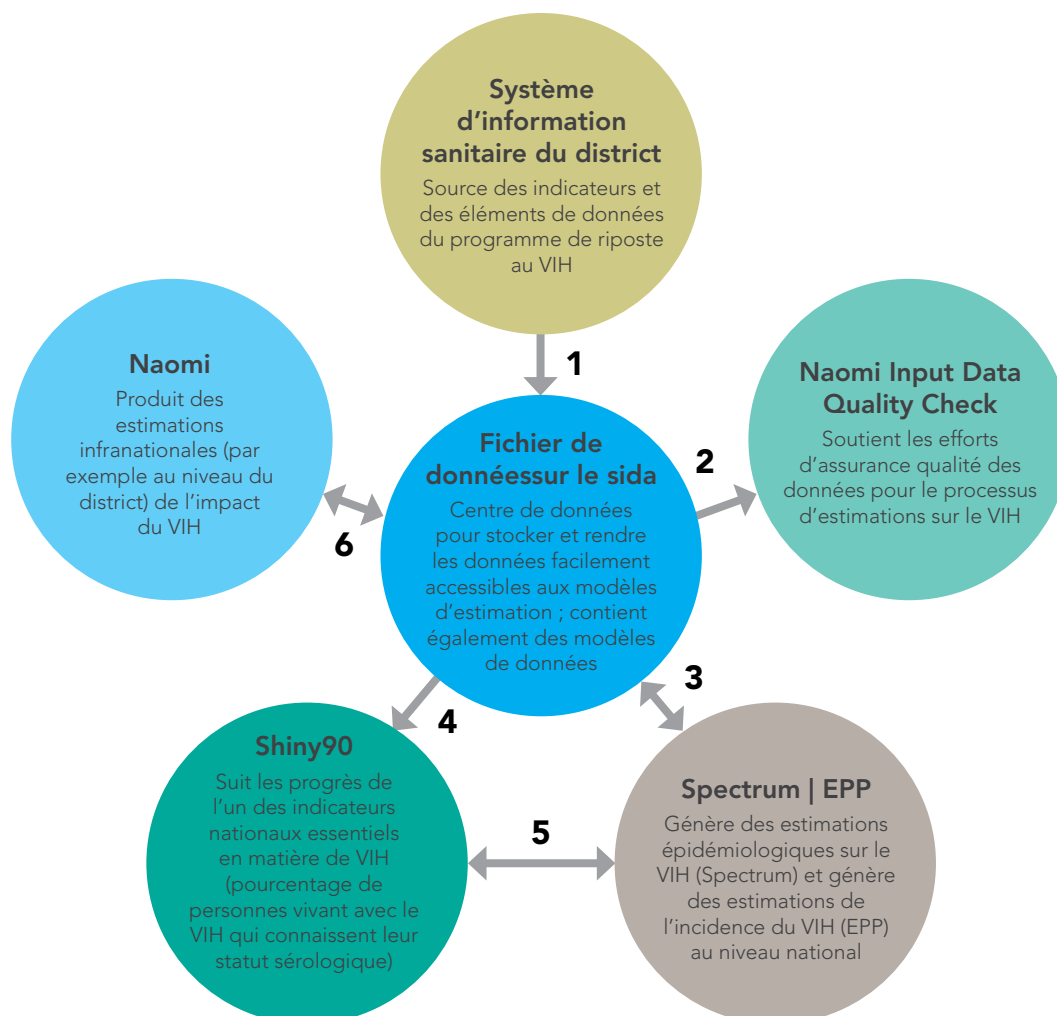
Système d’information sanitaire du district

Source des indicateurs et des éléments de données du programme de riposte au VIH

1

Naomi

Produit des estimations infranationales (par exemple au niveau du district) de l’impact du VIH

Fichier de donnéessur le sida

Centre de données pour stocker et rendre les données facilement accessibles aux modèles d’estimation ; contient également des modèles de données

2

Naomi Input Data Quality Check

Soutient les efforts d’assurance qualité des données pour le processus d’estimations sur le VIH

6

3

4

Shiny90

Suit les progrès de l’un des indicateurs nationaux essentiels en matière de VIH (pourcentage de personnes vivant avec le VIH qui connaissent leur statut sérologique)

5

Spectrum | EPP

Génère des estimations épidémiologiques sur le VIH (Spectrum) et génère des estimations de l’incidence du VIH (EPP) au niveau national